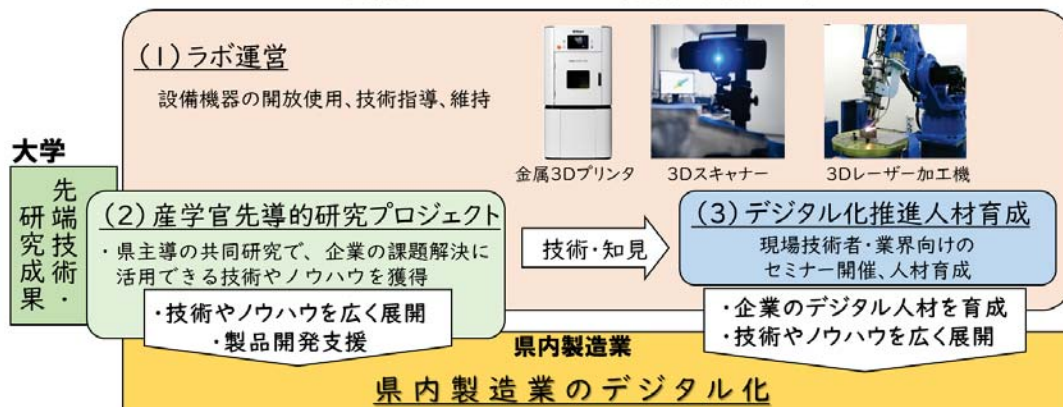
(1)ラボ運営

設備機器の開放使用、技術指導、維持

金属3Dプリンタ　3Dスキャナー　3Dレーザー加工機

大学

先端技術・研究成果

(2)産学官先導的研究プロジェクト

・県主導の共同研究で、企業の課題解決に活用できる技術やノウハウを獲得

技術・知見

(3)デジタル化推進人材育成

現場技術者・業界向けのセミナー開催、人材育成

・技術やノウハウを広く展開
・製品開発支援

・企業のデジタル人材を育成
・技術やノウハウを広く展開

県内製造業

県内製造業のデジタル化